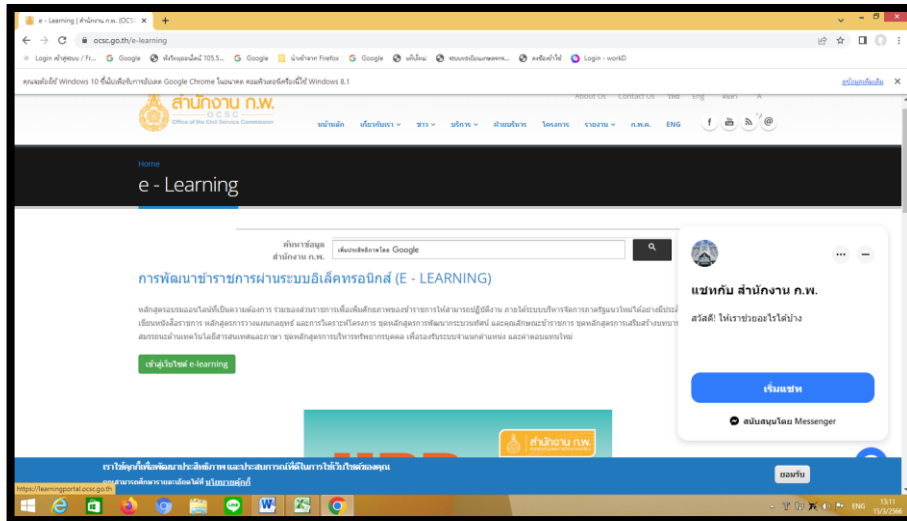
e - Learning | สำนักงาน ก.พ. (OCSC) ×

ocsc.go.th/e-learning

Login เข้าสู่ระบบ / Fr... Google Google Google นำเข้าจาก Firefox Google หน้าใหม่ Login - workD

คุณจะต้องใช้ Windows 10 ขึ้นไปเพื่อรับการอัปเดต Google Chrome ในอนาคต คอมพิวเตอร์เครื่องนี้ใช้ Windows 8.1 ดูข้อมูลเพิ่มเติม ×

About Us Contact Us Web Eng

สำนักงาน ก.พ.
OCSC
Office of the Civil Service Commission

หน้าหลัก เกี่ยวกับเรา ข่าว บริการ ด้านบริหาร โครงการ รายงาน ก.พ.ค. ENG

Home
e - Learning

ค้นหาข้อมูล สำนักงาน ก.พ. เพิ่มประสิทธิภาพโดย Google

การพัฒนาข้าราชการผ่านระบบอิเล็คทรอนิกส์ (E - LEARNING)

หลักสูตรอบรมออนไลน์ที่เป็นความต้องการ ร่วมของส่วนราชการเพื่อเพิ่มศักยภาพของข้าราชการให้สามารถปฏิบัติงาน ภายใต้ระบบบริหารจัดการภาครัฐแนวใหม่ได้อย่างมีประสิ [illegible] เขียนหนังสือราชการ หลักสูตรการวางแผนกลยุทธ์ และการวิเคราะห์โครงการ ชุดหลักสูตรการพัฒนาระบบราชการ ชุดหลักสูตรการเสริมสร้างบทบาท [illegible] สมรรถนะด้านเทคโนโลยีสารสนเทศและภาษา ชุดหลักสูตรการบริหารทรัพยากรบุคคล เพื่อรองรับระบบจำแนกตำแหน่ง และค่าตอบแทนใหม่

เข้าสู่เว็บไซต์ e-learning

แชทกับ สำนักงาน ก.พ.
สวัสดี! ให้เราช่วยอะไรได้บ้าง
เริ่มแชท
สนับสนุนโดย Messenger

สำนักงาน ก.พ.

เราใช้คุกกี้เพื่อพัฒนาประสิทธิภาพ และประสบการณ์ที่ดีในการใช้เว็บไซต์ของคุณ
คุณสามารถศึกษารายละเอียดได้ที่ นโยบายคุกกี้
ยอมรับ

https://learningportal.ocsc.go.th

ENG 15:11 15/3/2566